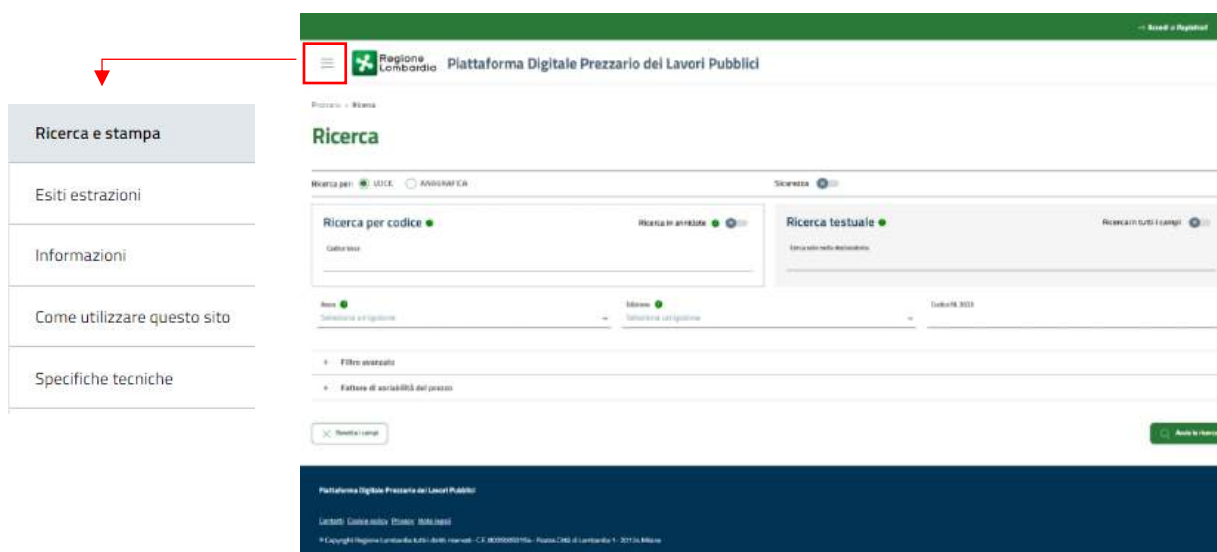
Ricerca e stampa

Esiti estrazioni

Informazioni

Come utilizzare questo sito

Specifiche tecniche

→ Accedi o Registrati

Regione Lombardia Piattaforma Digitale Prezzario dei Lavori Pubblici

Prezzario > Ricerca

Ricerca

Ricerca per: VOCE ANAGRAFICA

Sicurezza

Ricerca per codice ●

Ricerca in annidate ●

Codice voce

Ricerca testuale ●

Ricerca in tutti i campi

Cerca solo nella declaratoria

Anno ●

Seleziona un'opzione

Edizione ●

Seleziona un'opzione

Codice RL 2023

+ Filtro avanzato

+ Fattore di variabilità del prezzo

Resetta i campi

Avvia la ricerca

Piattaforma Digitale Prezzario dei Lavori Pubblici

Contatti Cookie policy Privacy Note legali

© Copyright Regione Lombardia tutti i diritti riservati - C.F. 80050050154 - Piazza Città di Lombardia 1 - 20124 Milano